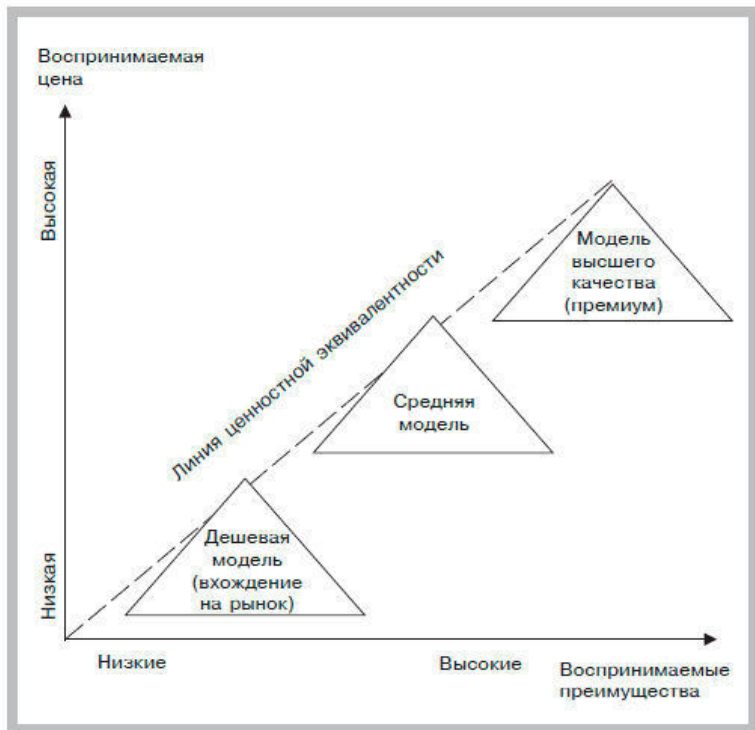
Воспринимаемая цена

Высокая

Низкая

Линия ценностной эквивалентности

Модель высшего качества (премиум)

Средняя модель

Дешевая модель (вхождение на рынок)

Низкие

Высокие

Воспринимаемые преимущества